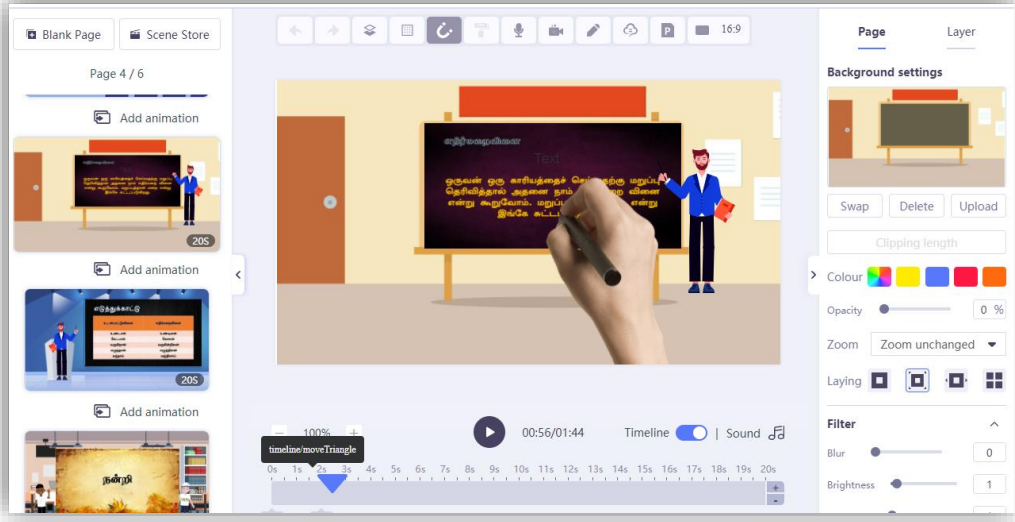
Blank Page
Scene Store
Page 4 / 6
Add animation
20S
Add animation
எடுத்துக்காட்டு
20S
Add animation
நன்றி

16:9

எதிர்மறைவினை
Text
ஒருவன் ஒரு காரியத்தைச் செய்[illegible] மறுப்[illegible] தெரிவித்தால் அதனை நாம் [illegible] வினை என்று கூறுவோம். மறுப்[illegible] என்று இங்கே சுட்ட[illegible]

100%
timeline/moveTriangle
00:56/01:44
Timeline
Sound
0s 1s 2s 3s 4s 5s 6s 7s 8s 9s 10s 11s 12s 13s 14s 15s 16s 17s 18s 19s 20s

Page
Layer
Background settings
Swap
Delete
Upload
Clipping length
Colour
Opacity
0 %
Zoom
Zoom unchanged
Laying
Filter
Blur
0
Brightness
1